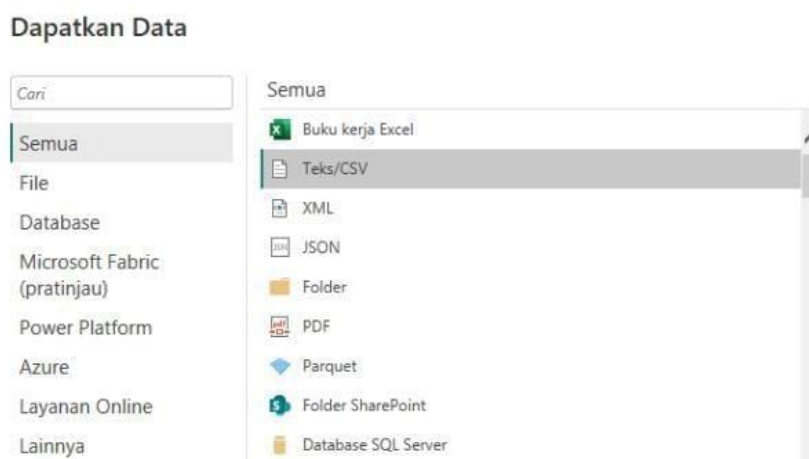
Dapatkan Data

Cari

Semua
File
Database
Microsoft Fabric (pratinjau)
Power Platform
Azure
Layanan Online
Lainnya

Semua

Buku kerja Excel
Teks/CSV
XML
JSON
Folder
PDF
Parquet
Folder SharePoint
Database SQL Server